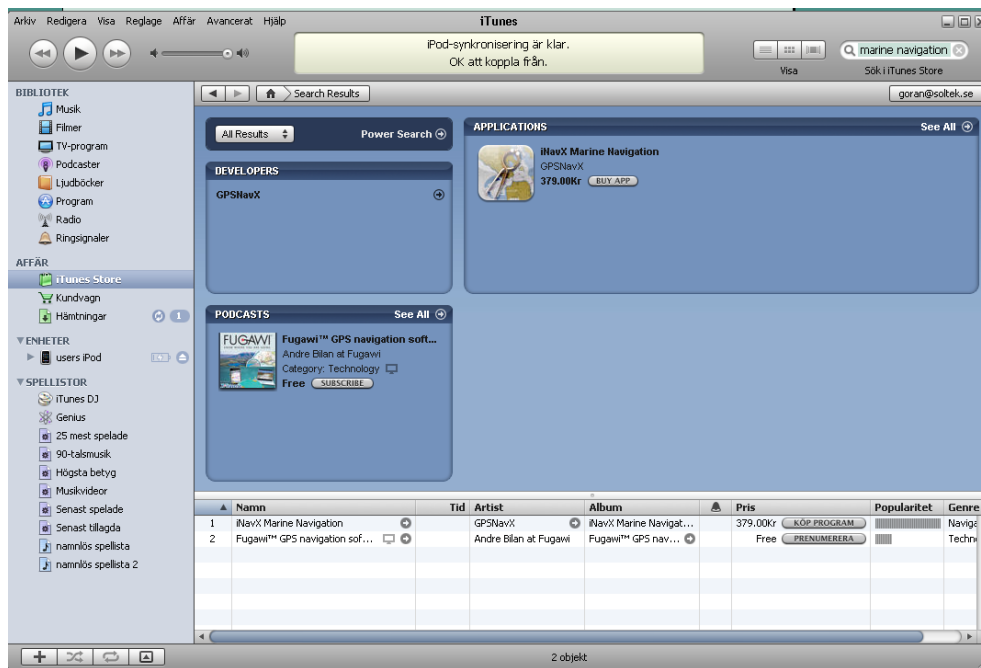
Arkiv Redigera Visa Reglage Affär Avancerat Hjälp

iTunes

iPod-synkronisering är klar.
OK att koppla från.

marine navigation

Visa

Sök i iTunes Store

BIBLIOTEK
Musik
Filmer
TV-program
Podcaster
Ljudböcker
Program
Radio
Ringsignaler

AFFÄR
iTunes Store
Kundvagn
Hämtningar 1

ENHETER
users iPod

SPELLISTOR
iTunes DJ
Genius
25 mest spelade
90-talsmusik
Högsta betyg
Musikvideor
Senast spelade
Senast tillagda
namnlös spellista
namnlös spellista 2

Search Results

goran@soltek.se

All Results

Power Search

DEVELOPERS

GPSNavX

APPLICATIONS

See All

iNavX Marine Navigation
GPSNavX
379.00Kr BUY APP

PODCASTS

See All

FUGAWI

Fugawi™ GPS navigation soft...
Andre Bilan at Fugawi
Category: Technology
Free SUBSCRIBE

| | Namn | Tid | Artist | Album | | Pris | Popularitet | Genre |
|---|---|---|---|---|---|---|---|---|
| 1 | iNavX Marine Navigation | | GPSNavX | iNavX Marine Navigat... | | 379.00Kr KÖP PROGRAM | | Naviga |
| 2 | Fugawi™ GPS navigation sof... | | Andre Bilan at Fugawi | Fugawi™ GPS nav... | | Free PRENUMERERA | | Techn |

2 objekt